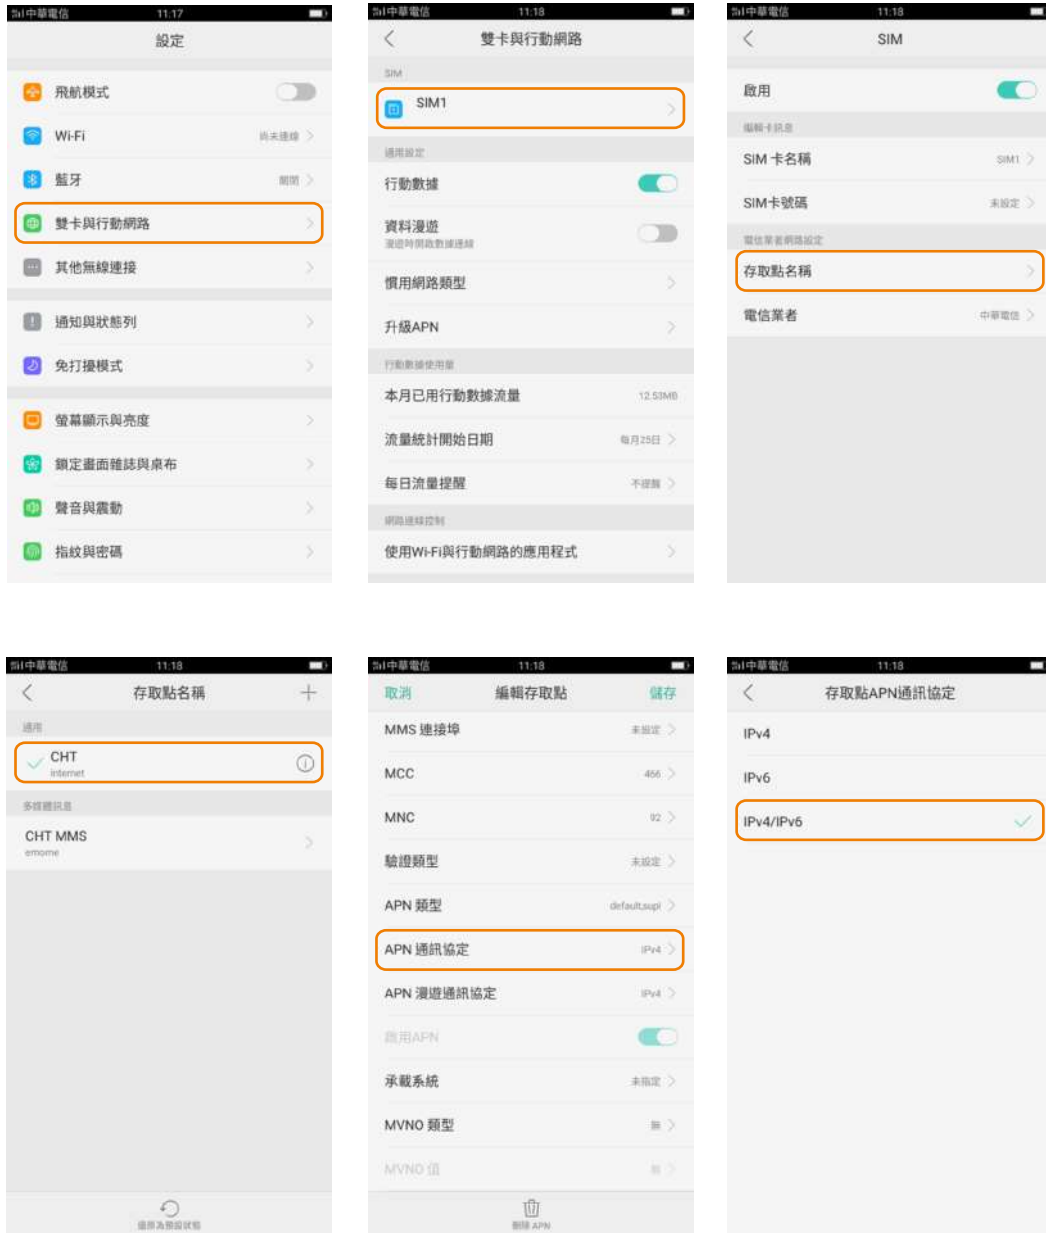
中華電信 11:17
設定
飛航模式
Wi-Fi 尚未連線
藍牙 關閉
雙卡與行動網路
其他無線連接
通知與狀態列
免打擾模式
螢幕顯示與亮度
鎖定畫面雜誌與桌布
聲音與震動
指紋與密碼

中華電信 11:18
雙卡與行動網路
SIM
SIM1
通用設定
行動數據
資料漫遊
漫遊時開啟數據連線
慣用網路類型
升級APN
行動數據使用量
本月已用行動數據流量 12.53MB
流量統計開始日期 每月25日
每日流量提醒 不提醒
網路連線控制
使用Wi-Fi與行動網路的應用程式

中華電信 11:18
SIM
啟用
編輯卡訊息
SIM 卡名稱 SIM1
SIM卡號碼 未設定
電信業者網路設定
存取點名稱
電信業者 中華電信

中華電信 11:18
存取點名稱
通用
CHT
internet
多媒體訊息
CHT MMS
emome
還原為預設狀態

中華電信 11:18
取消 編輯存取點 儲存
MMS 連接埠 未設定
MCC 466
MNC 92
驗證類型 未設定
APN 類型 default,supl
APN 通訊協定 IPv4
APN 漫遊通訊協定 IPv4
啟用APN
承載系統 未指定
MVNO 類型 無
MVNO 值 無
刪除 APN

中華電信 11:18
存取點APN通訊協定
IPv4
IPv6
IPv4/IPv6